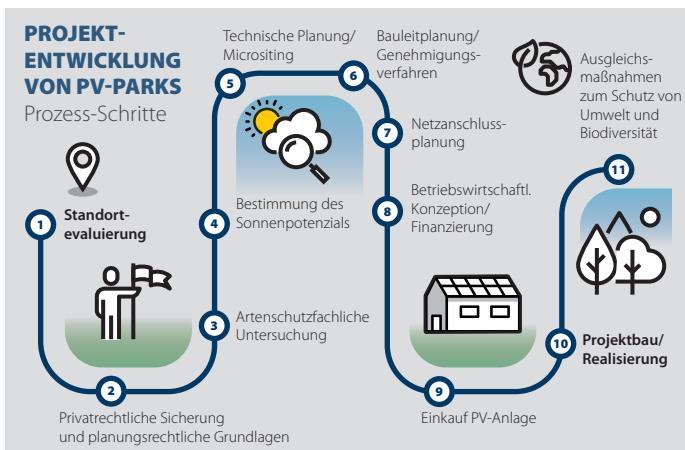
PROJEKTENTWICKLUNG VON PV-PARKS
Prozess-Schritte

1 Standortevaluierung

2 Privatrechtliche Sicherung und planungsrechtliche Grundlagen

3 Artenschutzfachliche Untersuchung

4 Bestimmung des Sonnenpotenzials

5 Technische Planung/ Micrositing

6 Bauleitplanung/ Genehmigungsverfahren

7 Netzanschlussplanung

8 Betriebswirtschaftl. Konzeption/ Finanzierung

9 Einkauf PV-Anlage

10 Projektbau/ Realisierung

11 Ausgleichsmaßnahmen zum Schutz von Umwelt und Biodiversität